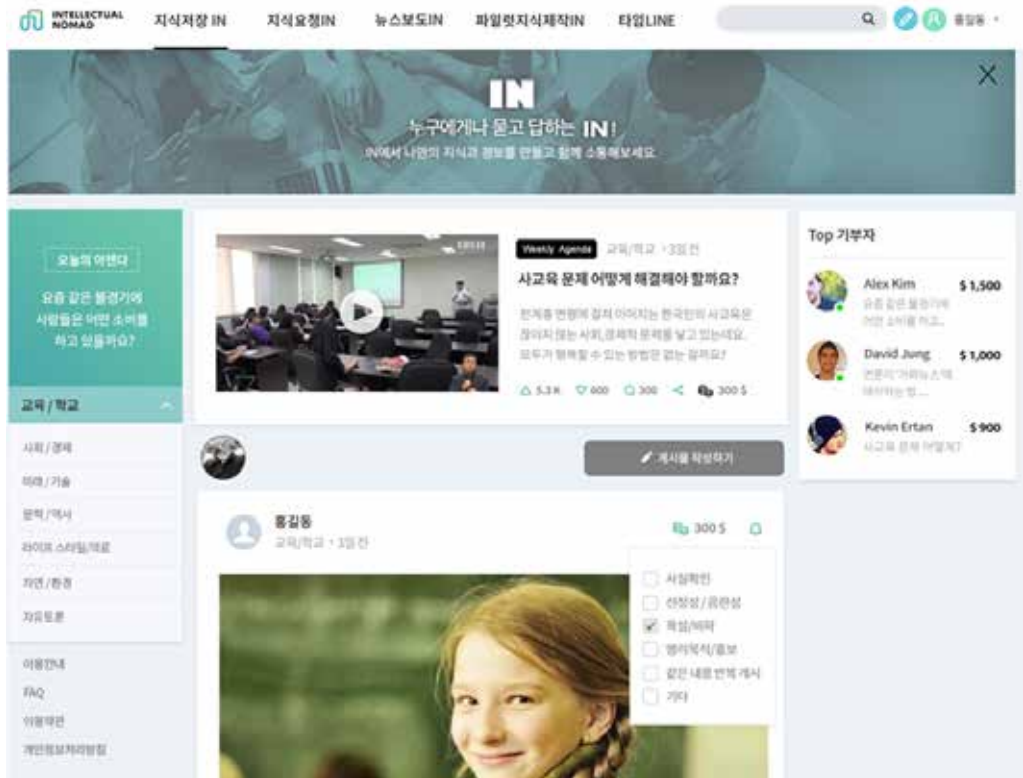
INTELLECTUAL NOMAD 지식저장 IN 지식요청IN 뉴스보도IN 파일럿지식제작IN 타임LINE 홍길동

IN
누구에게나 묻고 답하는 IN!
IN에서 나만의 지식과 정보를 만들고 함께 소통해보세요.

오늘의 어젠다
요즘 같은 불경기에 사람들은 어떤 소비를 하고 있을까요?

교육/학교
사회/경제
미래/기술
문학/역사
라이프 스타일/여로
자연/환경
자유토론

이용안내
FAQ
이용약관
개인정보처리방침

Weekly Agenda 교육/학교 · 3일 전
사교육 문제 어떻게 해결해야 할까요?
한계를 넘어서 점차 이어지는 한국인의 사교육은 줄어지 않는 사회,경제적 문제를 낳고 있는데요. 모두가 행복할 수 있는 방법은 없는 걸까요?
5.3 K 600 300 300 $

게시물 작성하기

홍길동
교육/학교 · 3일 전
300 $

사실확인
선정성/음란성
욕설/비하
영리목적/홍보
같은 내용 반복 게시
기타

Top 기부자
Alex Kim $ 1,500
요즘 같은 불경기에 어떤 소비를 하고...
David Jung $ 1,000
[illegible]
Kevin Ertan $ 900
사교육 문제 어떻게?